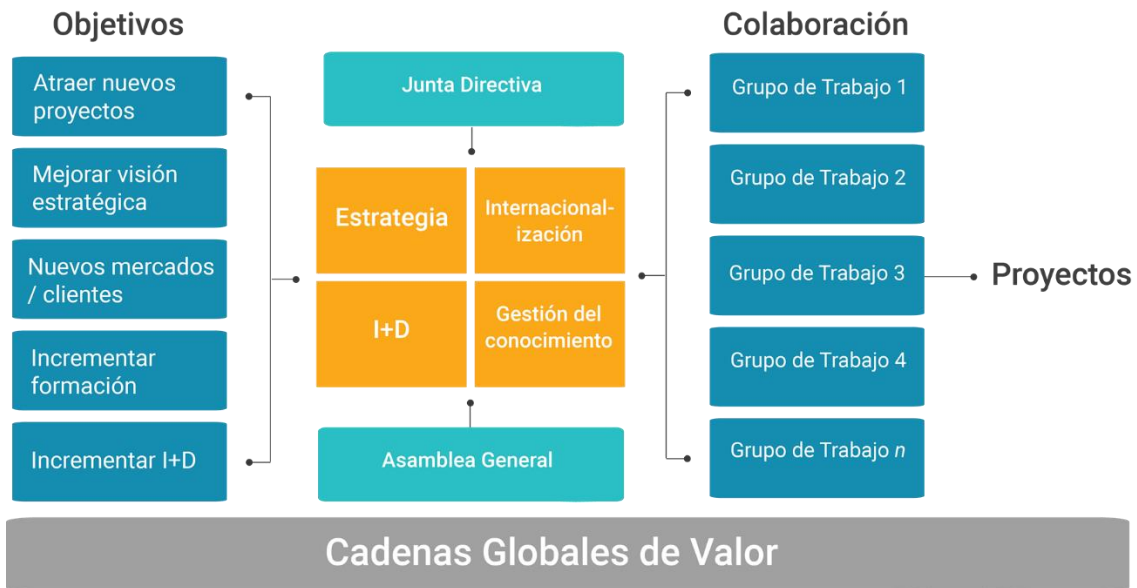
Objetivos

Atraer nuevos proyectos

Mejorar visión estratégica

Nuevos mercados / clientes

Incrementar formación

Incrementar I+D

Junta Directiva

Estrategia

Internacionalización

I+D

Gestión del conocimiento

Asamblea General

Colaboración

Grupo de Trabajo 1

Grupo de Trabajo 2

Grupo de Trabajo 3

Grupo de Trabajo 4

Grupo de Trabajo $n$

Proyectos

Cadenas Globales de Valor